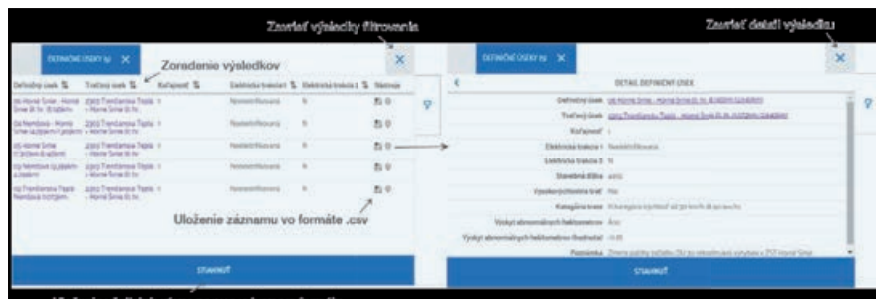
Zavrieť výsledky filtrovania

Zavrieť detail výsledku

DEFINIČNÉ ÚSEKY (6) X

Zoradenie výsledkov

Definičný úsek | Traťový úsek | Koľajnosť | Elektrická trakcia | Elektrická trakcia 2 | Nástroje

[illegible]

Uloženie záznamu vo formáte .csv

STIAHNUŤ

DEFINIČNÉ ÚSEKY (6) X

DETAIL DEFINIČNÝ ÚSEK

Definičný úsek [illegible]
Traťový úsek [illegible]
Koľajnosť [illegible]
Elektrická trakcia 1 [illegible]
Elektrická trakcia 2 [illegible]
Stavebná dĺžka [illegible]
Vysokorýchlostná trať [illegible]
Kategória trate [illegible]
Výskyt abnormálnych fenoménov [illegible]
Výskyt abnormálnych fenoménov (hodnota) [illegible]
Poznámka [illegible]

STIAHNUŤ